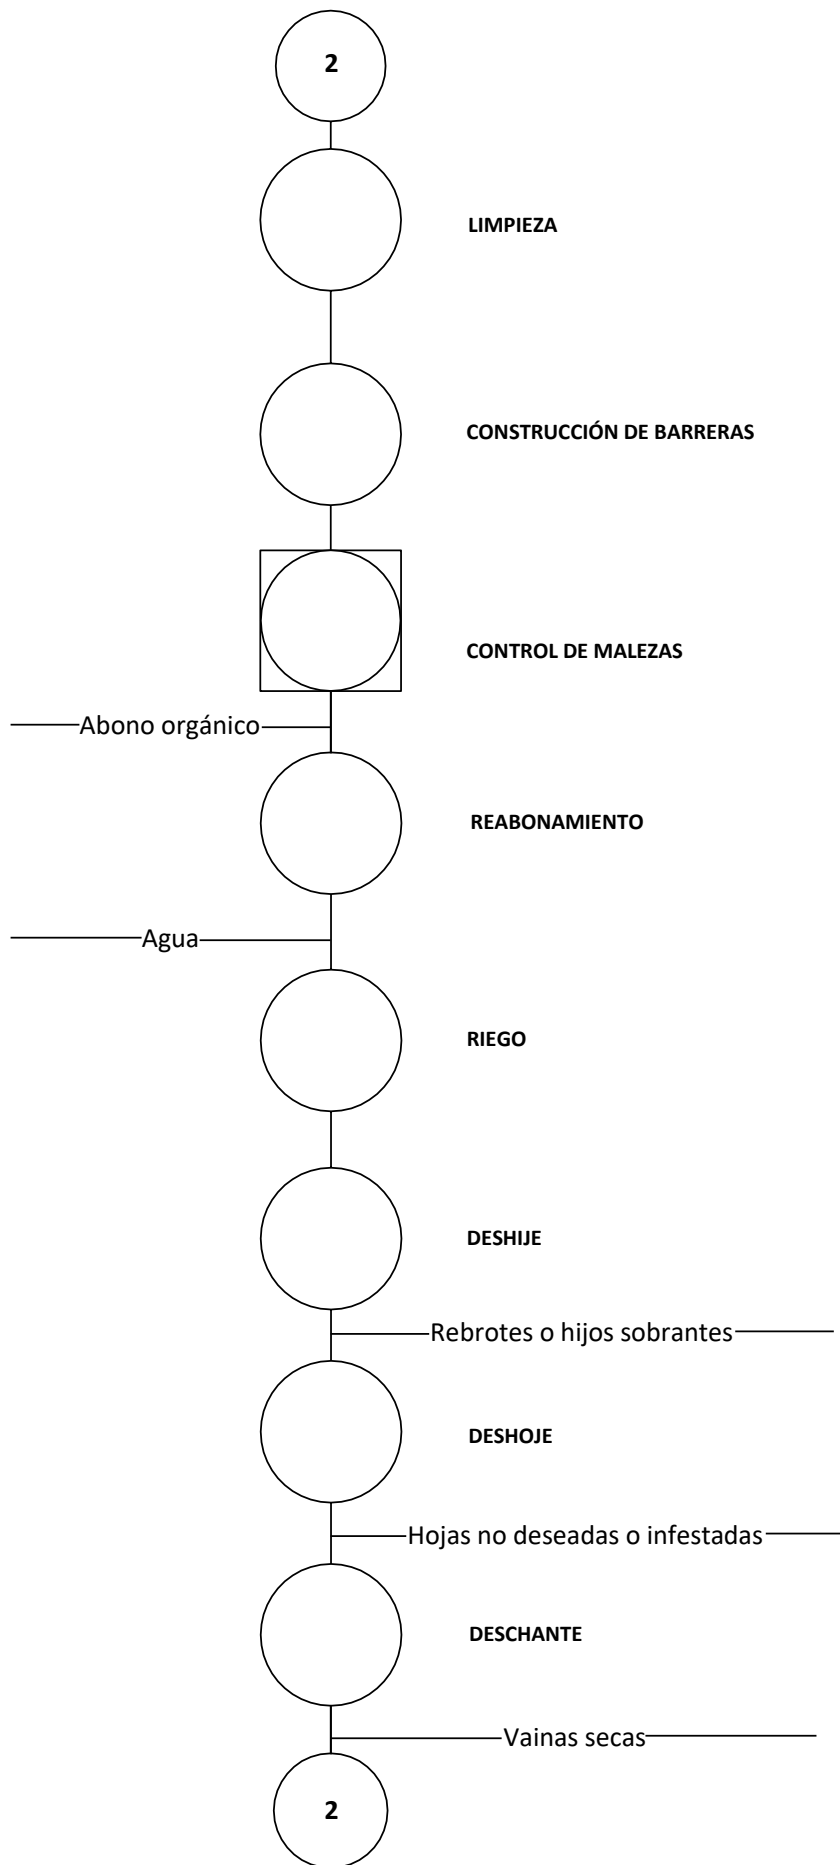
2

LIMPIEZA

CONSTRUCCIÓN DE BARRERAS

CONTROL DE MALEZAS

Abono orgánico

REABONAMIENTO

Agua

RIEGO

DESHIJE

Rebrotes o hijos sobrantes

DESHOJE

Hojas no deseadas o infestadas

DESCHANTE

Vainas secas

2